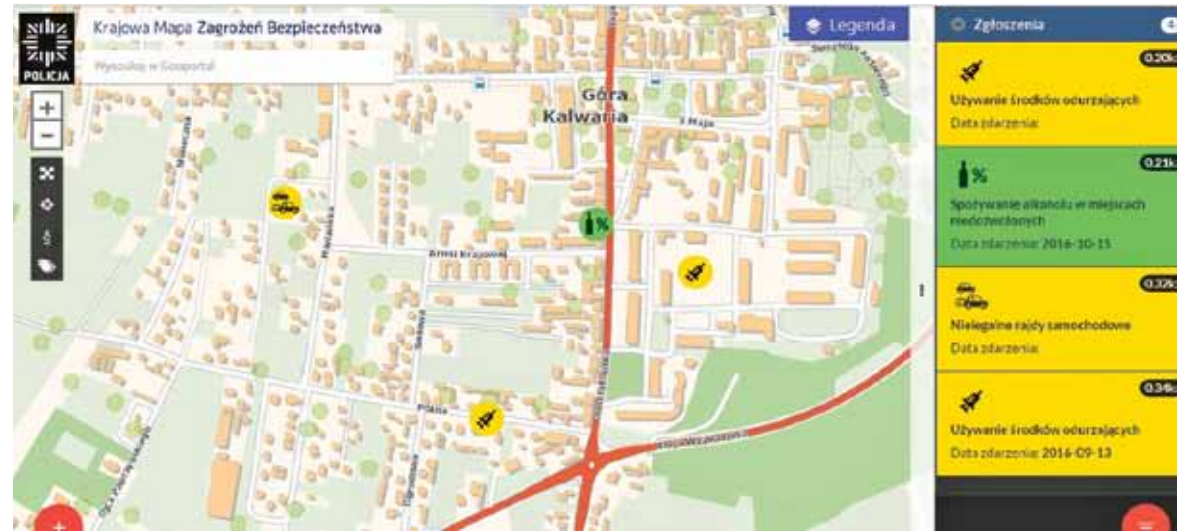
POLICJA

Krajowa Mapa Zagrożeń Bezpieczeństwa

Wyszukaj w Geoportal

+
−

Legenda

Góra Kalwaria

1 Maja

Armii Krajowej

Pilna

Zgłoszenia

0.20km

Używanie środków odurzających

Data zdarzenia:

0.21km

Spożywanie alkoholu w miejscach niedozwolonych

Data zdarzenia: 2016-10-15

0.32km

Nielegalne rajdy samochodowe

Data zdarzenia:

0.34km

Używanie środków odurzających

Data zdarzenia: 2016-09-13